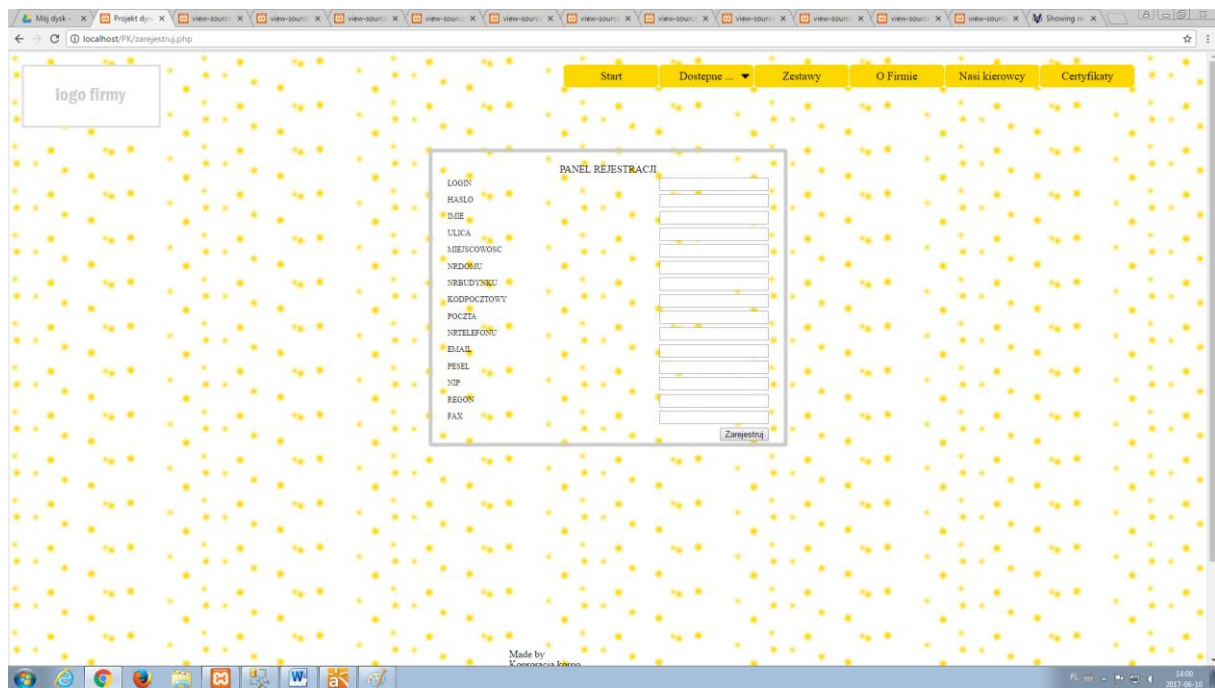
Mój dysk - × Projekt dyn × view-source × view-source × view-source × view-source × view-source × view-source × view-source × view-source × view-source × view-source × view-source × Showing re ×

localhost/PK/zarejestruj.php

logo firmy

Start | Dostepne ... ▼ | Zestawy | O Firmie | Nasi kierowcy | Certyfikaty

PANEL REJESTRACJI
LOGIN
HASLO
IMIE
ULICA
MIEJSCOWOSC
NRDOMU
NRBUDYNKU
KODPOCZTOWY
POCZTA
NRTELEFONU
EMAIL
PESEL
NIP
REGON
FAX
Zarejestruj

Made by
Korporacja korpo

PL 14:00 2017-06-10